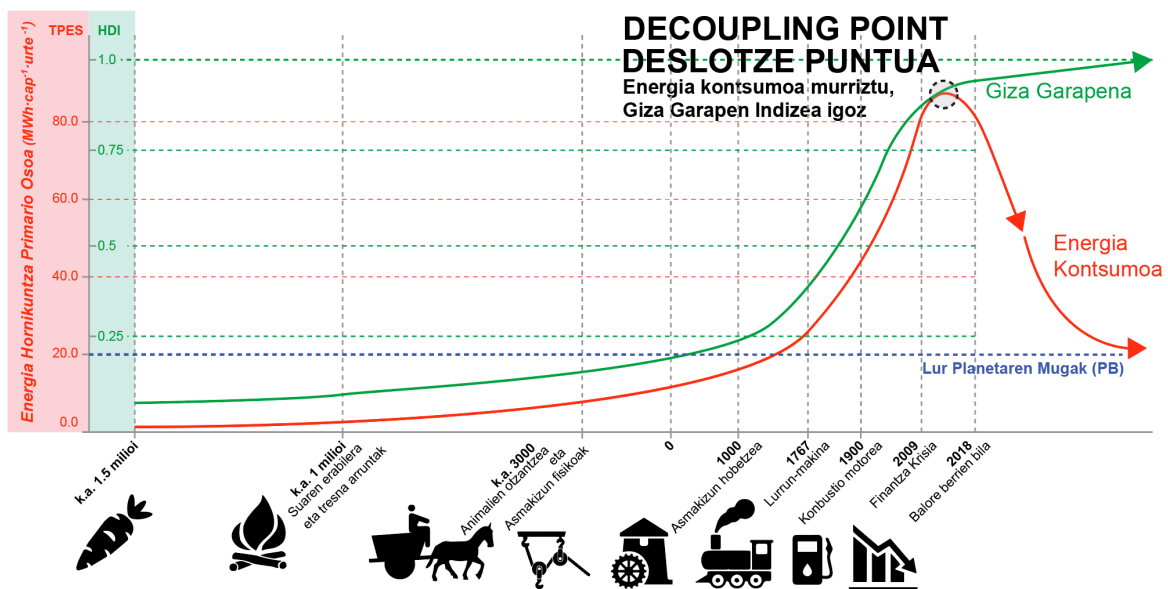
DECOUPLING POINT
DESLOTZE PUNTUA
Energia kontsumoa murriztu, Giza Garapen Indizea igoz

TPES
HDI
Energia Hornikuntza Primario Osoa (MWh·cap$^{-1}$·urte$^{-1}$)

1.0
80.0
0.75
60.0
0.5
40.0
0.25
20.0
0.0

Giza Garapena
Energia Kontsumoa
Lur Planetaren Mugak (PB)

k.a. 1.5 milioi
k.a. 1 milioi Suaren erabilera eta tresna arruntak
k.a. 3000 Animalien otzantzea eta Asmakizun fisikoak
0
1000 Asmakizun hobetzea
1767 Lurrun-makina
1900 Konbustio motorea
2009 Finantza Krisia
2018 Balore berrien bila